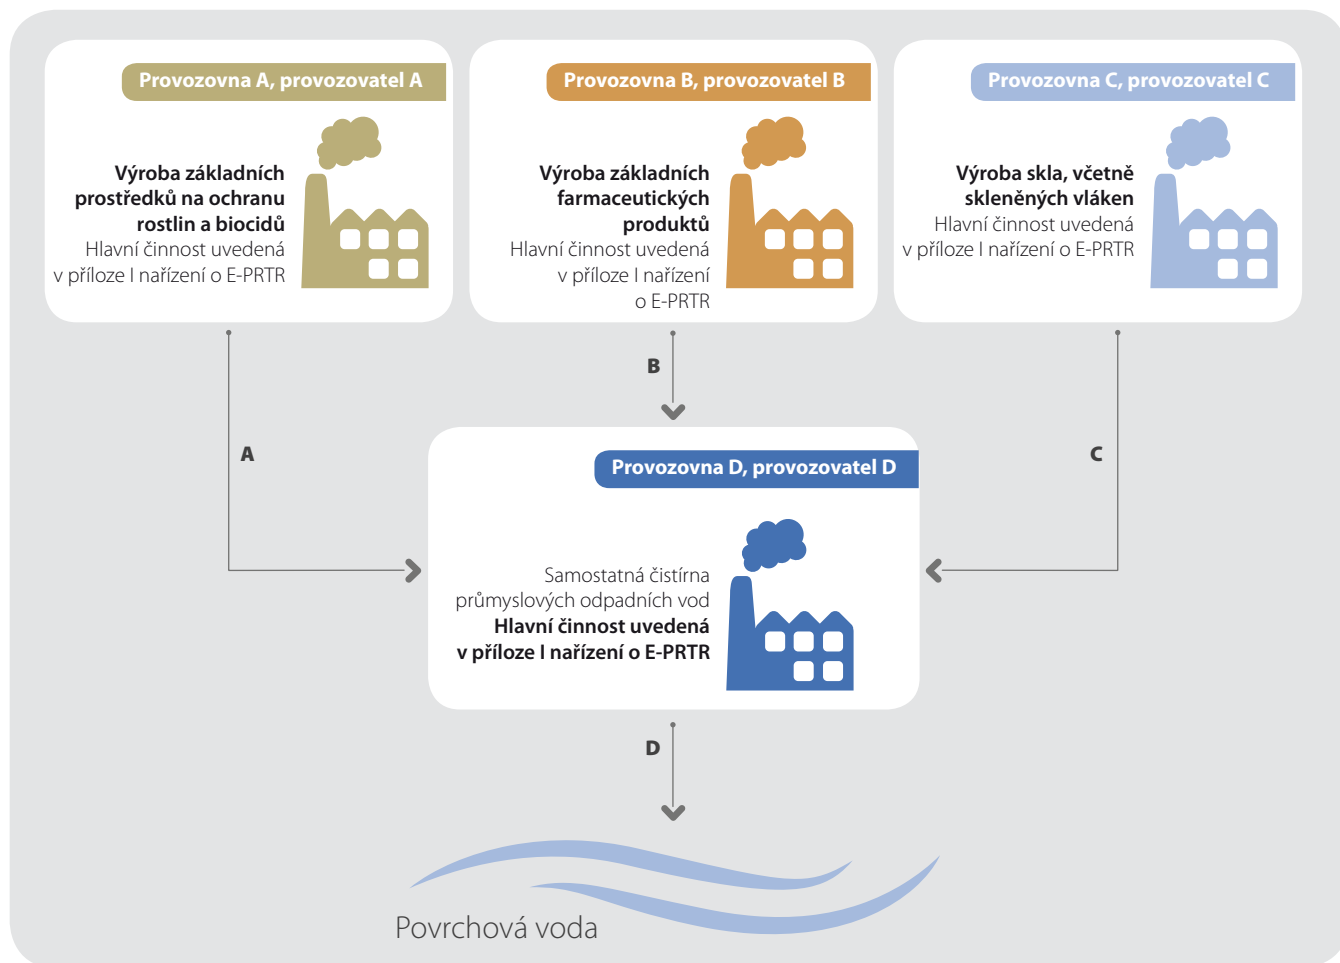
Provozovna A, provozovatel A

Výroba základních prostředků na ochranu rostlin a biocidů
Hlavní činnost uvedená v příloze I nařízení o E-PRTR

Provozovna B, provozovatel B

Výroba základních farmaceutických produktů
Hlavní činnost uvedená v příloze I nařízení o E-PRTR

Provozovna C, provozovatel C

Výroba skla, včetně skleněných vláken
Hlavní činnost uvedená v příloze I nařízení o E-PRTR

B

A

C

Provozovna D, provozovatel D

Samostatná čistírna průmyslových odpadních vod
Hlavní činnost uvedená v příloze I nařízení o E-PRTR

D

Povrchová voda